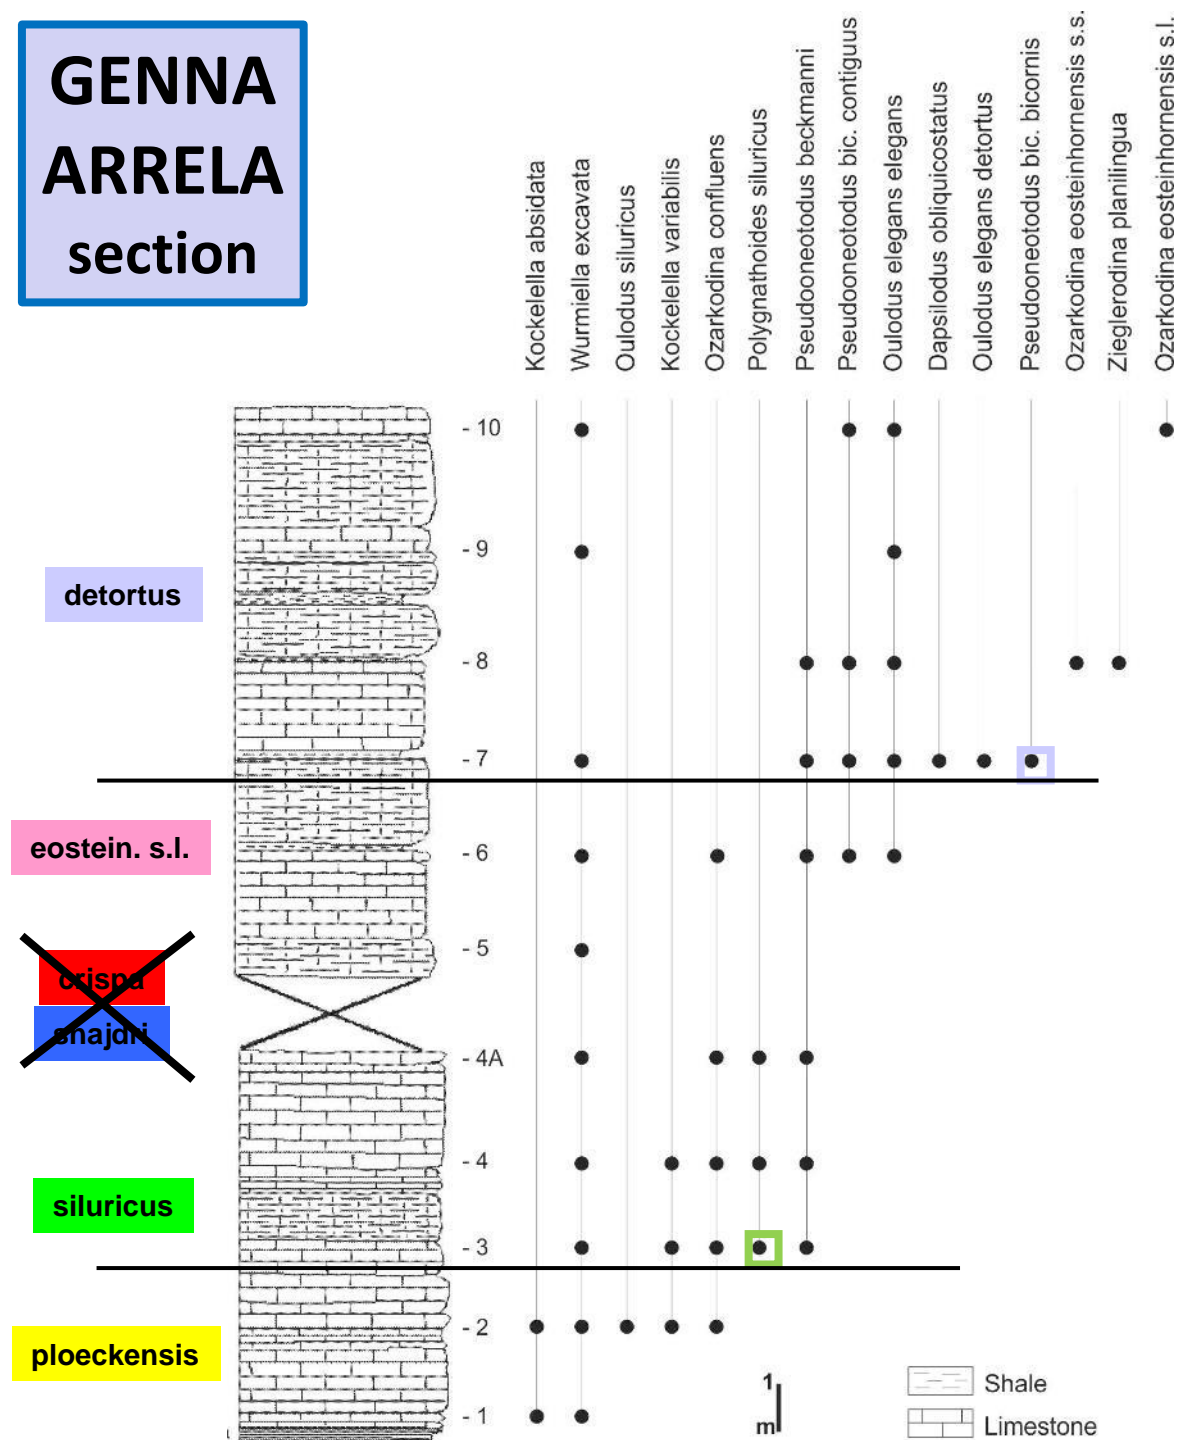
GENNA ARRELA section

Kockelella absidata
Wurmiella excavata
Oulodus siluricus
Kockelella variabilis
Ozarkodina confluens
Polygnathoides siluricus
Pseudooneotodus beckmanni
Pseudooneotodus bic. contiguus
Oulodus elegans elegans
Dapsilodus obliquicostatus
Oulodus elegans detortus
Pseudooneotodus bic. bicornis
Ozarkodina eosteinhornensis s.s.
Zieglerodina planilingua
Ozarkodina eosteinhornensis s.l.

- 10
- 9
detortus
- 8
- 7
eostein. s.l.
- 6
- 5
crispa
snajdri
- 4A
- 4
siluricus
- 3
- 2
ploeckensis
- 1

1 m

Shale
Limestone